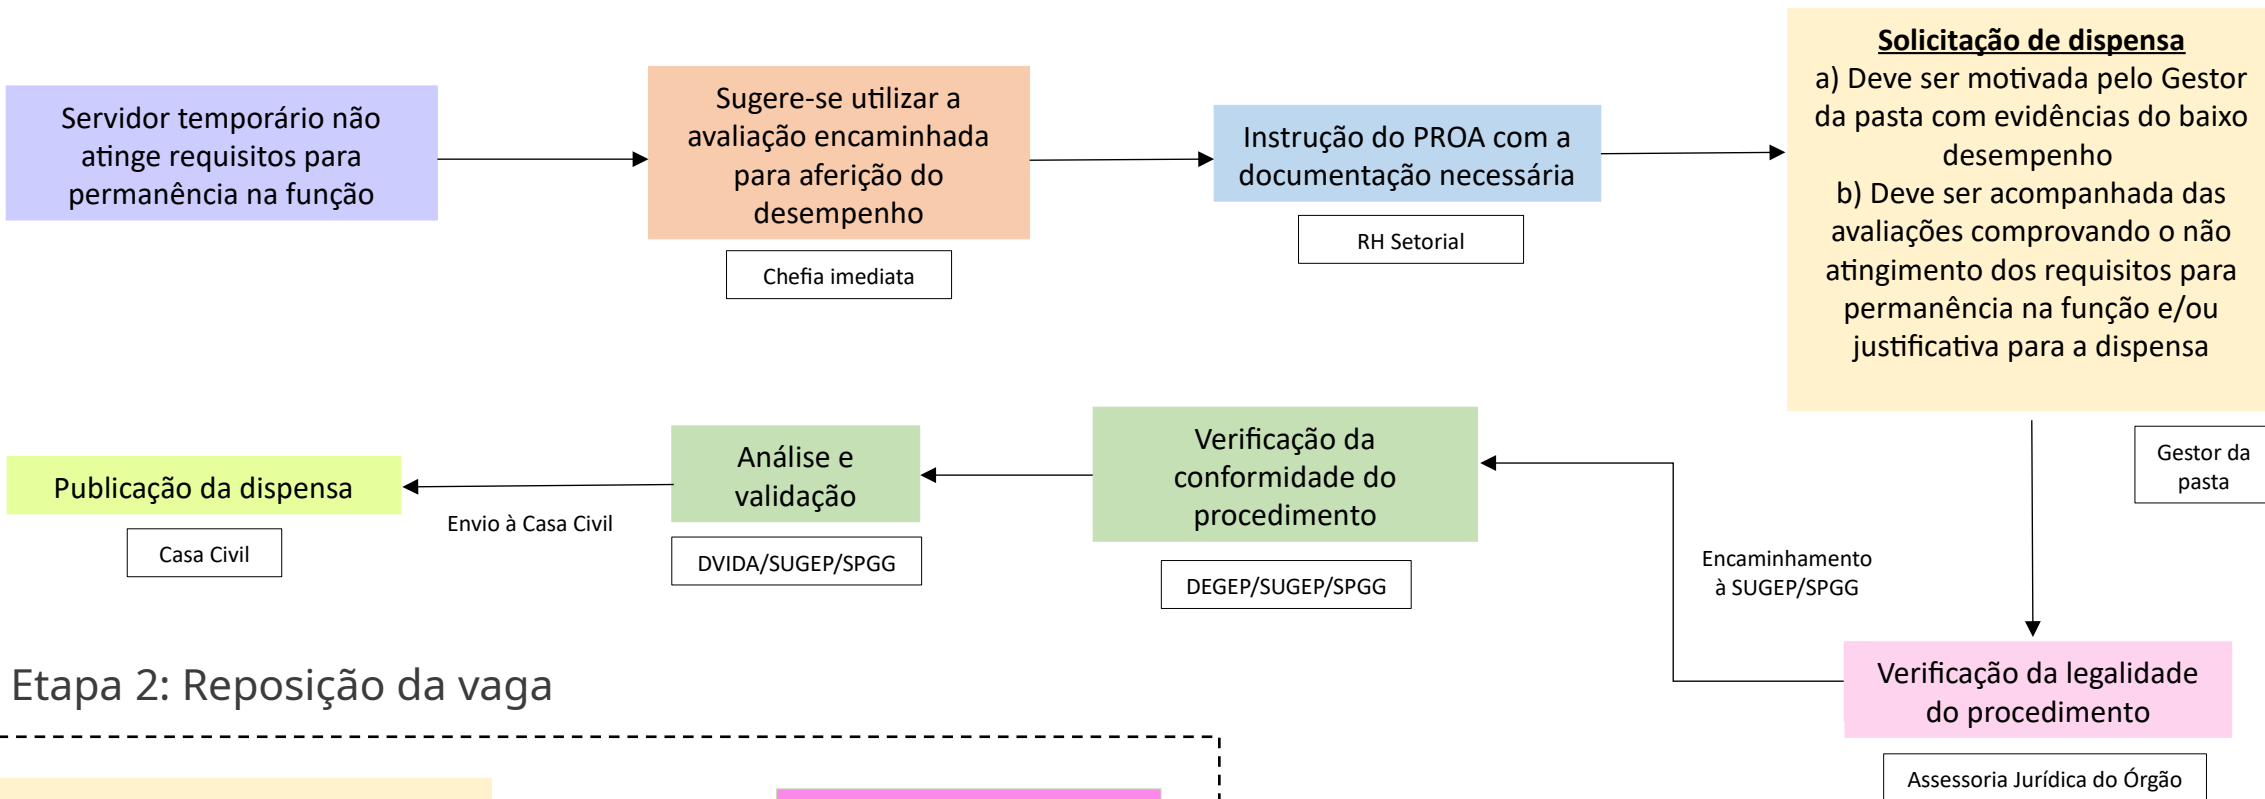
Servidor temporário não atinge requisitos para permanência na função

Sugere-se utilizar a avaliação encaminhada para aferição do desempenho

Chefia imediata

Instrução do PROA com a documentação necessária

RH Setorial

Solicitação de dispensa
a) Deve ser motivada pelo Gestor da pasta com evidências do baixo desempenho
b) Deve ser acompanhada das avaliações comprovando o não atingimento dos requisitos para permanência na função e/ou justificativa para a dispensa

Gestor da pasta

Verificação da legalidade do procedimento

Assessoria Jurídica do Órgão

Encaminhamento à SUGEP/SPGG

Verificação da conformidade do procedimento

DEGEP/SUGEP/SPGG

Análise e validação

DVIDA/SUGEP/SPGG

Envio à Casa Civil

Publicação da dispensa

Casa Civil

Etapa 2: Reposição da vaga